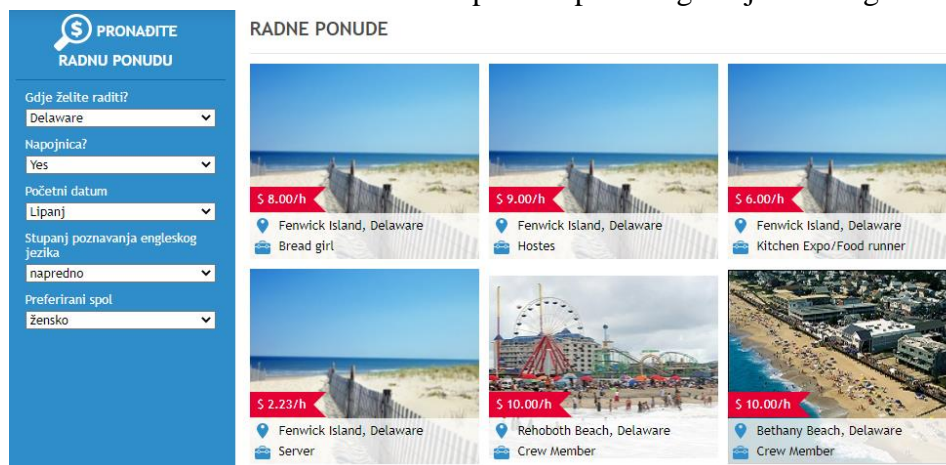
PRONAĐITE
RADNU PONUDU

Gdje želite raditi?
Delaware

Napojnica?
Yes

Početni datum
Lipanj

Stupanj poznavanja engleskog jezika
napredno

Preferirani spol
žensko

RADNE PONUDE

$ 8.00/h
Fenwick Island, Delaware
Bread girl

$ 9.00/h
Fenwick Island, Delaware
Hostes

$ 6.00/h
Fenwick Island, Delaware
Kitchen Expo/Food runner

$ 2.23/h
Fenwick Island, Delaware
Server

$ 10.00/h
Rehoboth Beach, Delaware
Crew Member

$ 10.00/h
Bethany Beach, Delaware
Crew Member